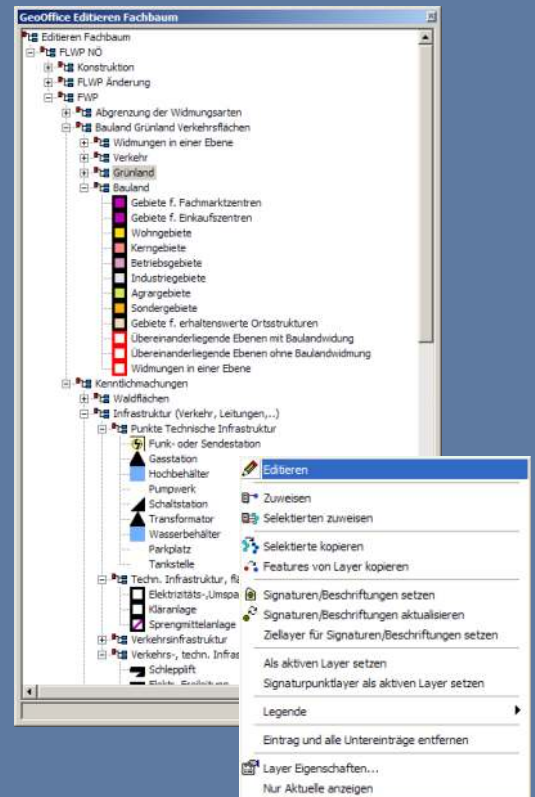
GeoOffice Editieren Fachbaum

Editieren Fachbaum
FLWP NÖ
Konstruktion
FLWP Änderung
FWP
Abgrenzung der Widmungsarten
Bauland Grünland Verkehrsflächen
Widmungen in einer Ebene
Verkehr
Grünland
Bauland
Gebiete f. Fachmarktzentren
Gebiete f. Einkaufszentren
Wohngebiete
Kerngebiete
Betriebsgebiete
Industriegebiete
Agrargebiete
Sondergebiete
Gebiete f. erhaltenswerte Ortsstrukturen
Übereinanderliegende Ebenen mit Baulandwidung
Übereinanderliegende Ebenen ohne Baulandwidmung
Widmungen in einer Ebene
Kenntlichmachungen
Waldflächen
Infrastruktur (Verkehr, Leitungen,..)
Punkte Technische Infrastruktur
Funk- oder Sendestation
Gasstation
Hochbehälter
Pumpwerk
Schaltstation
Transformator
Wasserbehälter
Parkplatz
Tankstelle
Techn. Infrastruktur, flä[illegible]
Elektrizitäts-,Umspa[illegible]
Kläranlage
Sprengmittelanlage
Verkehrsinfrastruktur
Verkehrs-, techn. Infras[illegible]
Schlepplift
Elektr. Freileitung

Editieren
Zuweisen
Selektierten zuweisen
Selektierte kopieren
Features von Layer kopieren
Signaturen/Beschriftungen setzen
Signaturen/Beschriftungen aktualisieren
Ziellayer für Signaturen/Beschriftungen setzen
Als aktiven Layer setzen
Signaturpunktlayer als aktiven Layer setzen
Legende
Eintrag und alle Untereinträge entfernen
Layer Eigenschaften...
Nur Aktuelle anzeigen